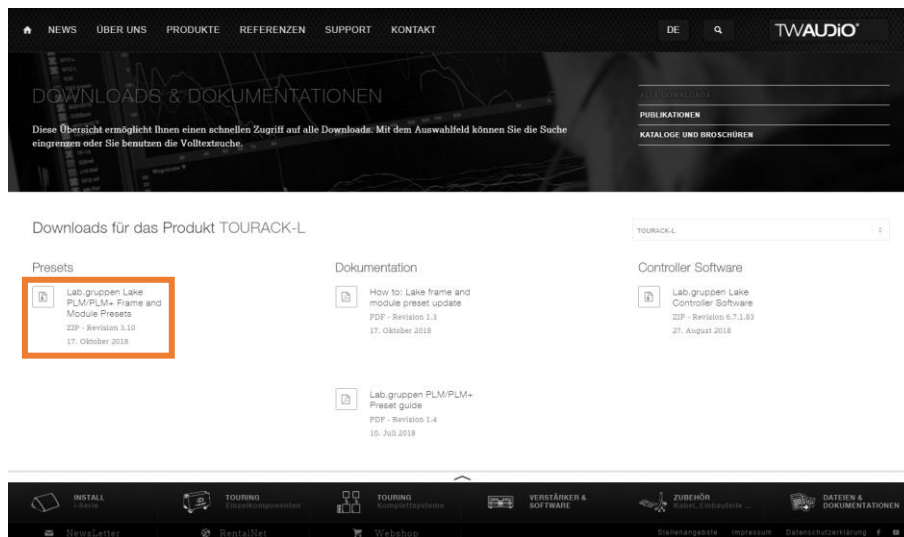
NEWS ÜBER UNS PRODUKTE REFERENZEN SUPPORT KONTAKT DE TWAUDIO

DOWNLOADS & DOKUMENTATIONEN

Diese Übersicht ermöglicht Ihnen einen schnellen Zugriff auf alle Downloads. Mit dem Auswahlfeld können Sie die Suche eingrenzen oder Sie benutzen die Volltextsuche.

ALLE DOWNLOADS
PUBLIKATIONEN
KATALOGE UND BROSCHÜREN

Downloads für das Produkt TOURACK-L

TOURACK-L

Presets

Lab.gruppen Lake PLM/PLM+ Frame and Module Presets
ZIP - Revision 3.10
17. Oktober 2018

Dokumentation

How to: Lake frame and module preset update
PDF - Revision 1.3
17. Oktober 2018

Lab.gruppen PLM/PLM+ Preset guide
PDF - Revision 1.4
10. Juli 2018

Controller Software

Lab.gruppen Lake Controller Software
ZIP - Revision 6.7.1.83
27. August 2018

INSTALL
I-Serie
TOURING
Einzelkomponenten
TOURING
Komplettsysteme
VERSTÄRKER & SOFTWARE
ZUBEHÖR
Kabel, Einbauteile ...
DATEIEN & DOKUMENTATIONEN

NewsLetter RentalNet Webshop Stellenangebote Impressum Datenschutzerklärung